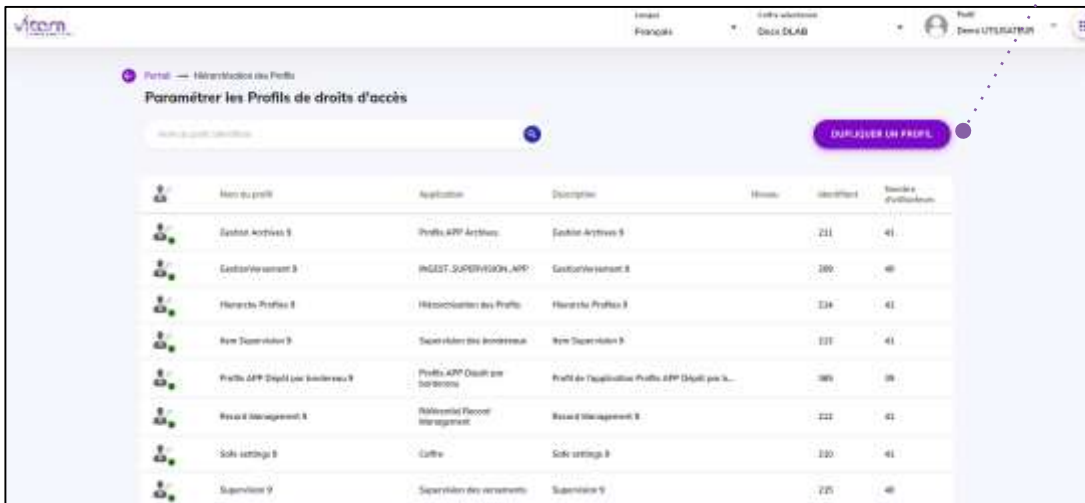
vitam

Langue
Français

Coffre sélectionné
Docs DLAB

Profil
Demo UTILISATEUR

Portail — Hiérarchisation des Profils

Paramétrer les Profils de droits d'accès

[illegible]

DUPLIQUER UN PROFIL

| | Nom du profil | Application | Description | Niveau | Identifiant | Nombre d'utilisateurs |
|---|---|---|---|---|---|---|
| | Gestion Archives 9 | Profils APP Archives | Gestion Archives 9 | | 211 | 41 |
| | GestionVersement 9 | INGEST_SUPERVISION_APP | GestionVersement 9 | | 209 | 40 |
| | Hierarchie Profiles 9 | Hiérarchisation des Profils | Hierarchie Profiles 9 | | 214 | 41 |
| | New Supervision 9 | Supervision des bordereaux | New Supervision 9 | | 213 | 41 |
| | Profils APP Dépôt par bordereau 9 | Profils APP Dépôt par bordereau | Profil de l'application Profils APP Dépôt par la... | | 385 | 39 |
| | Record Management 9 | Référentiel Record Management | Record Management 9 | | 212 | 41 |
| | Safe settings 9 | Coffre | Safe settings 9 | | 210 | 41 |
| | Supervision 9 | Supervision des versements | Supervision 9 | | 215 | 40 |